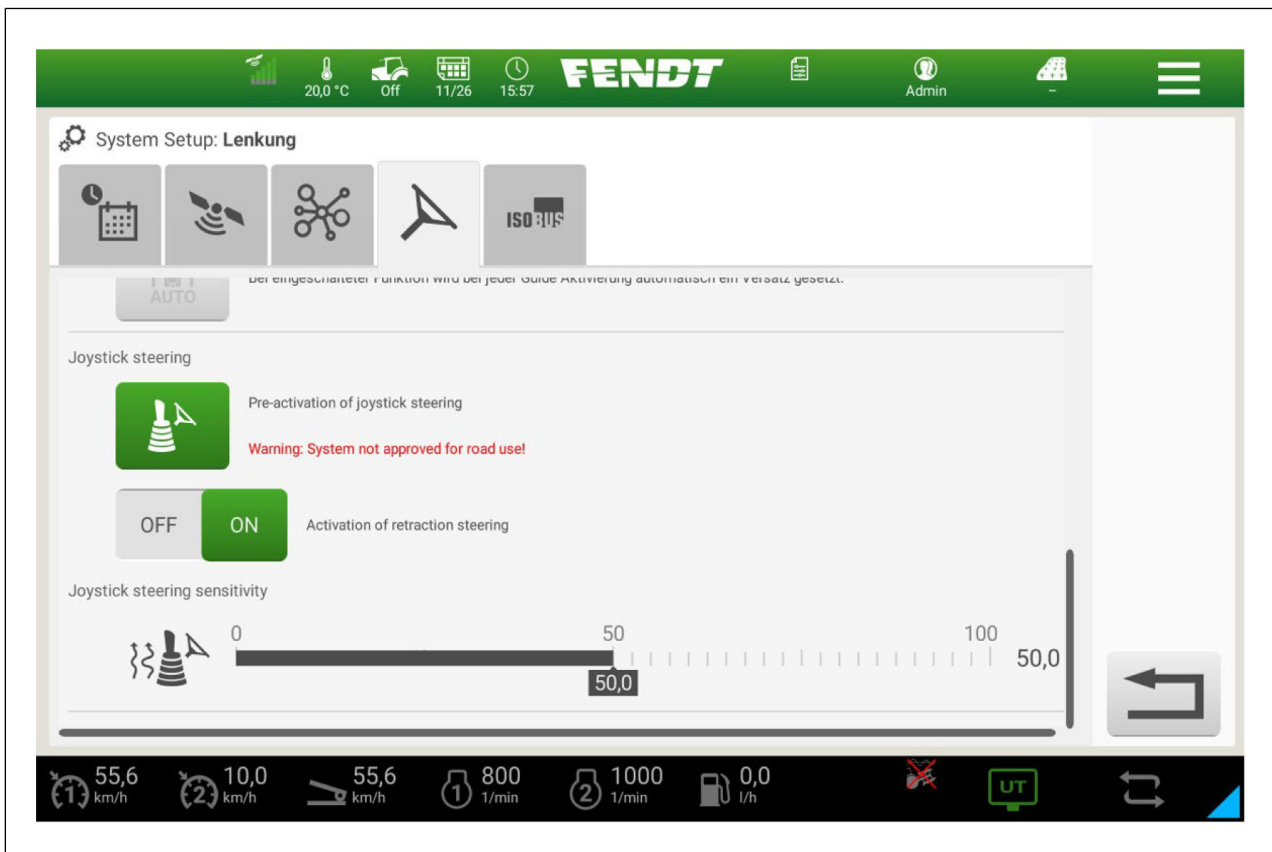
20,0 °C Off 11/26 15:57 FENDT Admin –

System Setup: **Lenkung**

ISOBUS

AUTO Bei eingeschalteter Funktion wird bei jeder Guide Aktivierung automatisch ein Versatz gesetzt.

Joystick steering

Pre-activation of joystick steering

Warning: System not approved for road use!

OFF ON Activation of retraction steering

Joystick steering sensitivity

0 50 100

50,0

50,0

55,6 km/h 10,0 km/h 55,6 km/h 800 1/min 1000 1/min 0,0 l/h UT